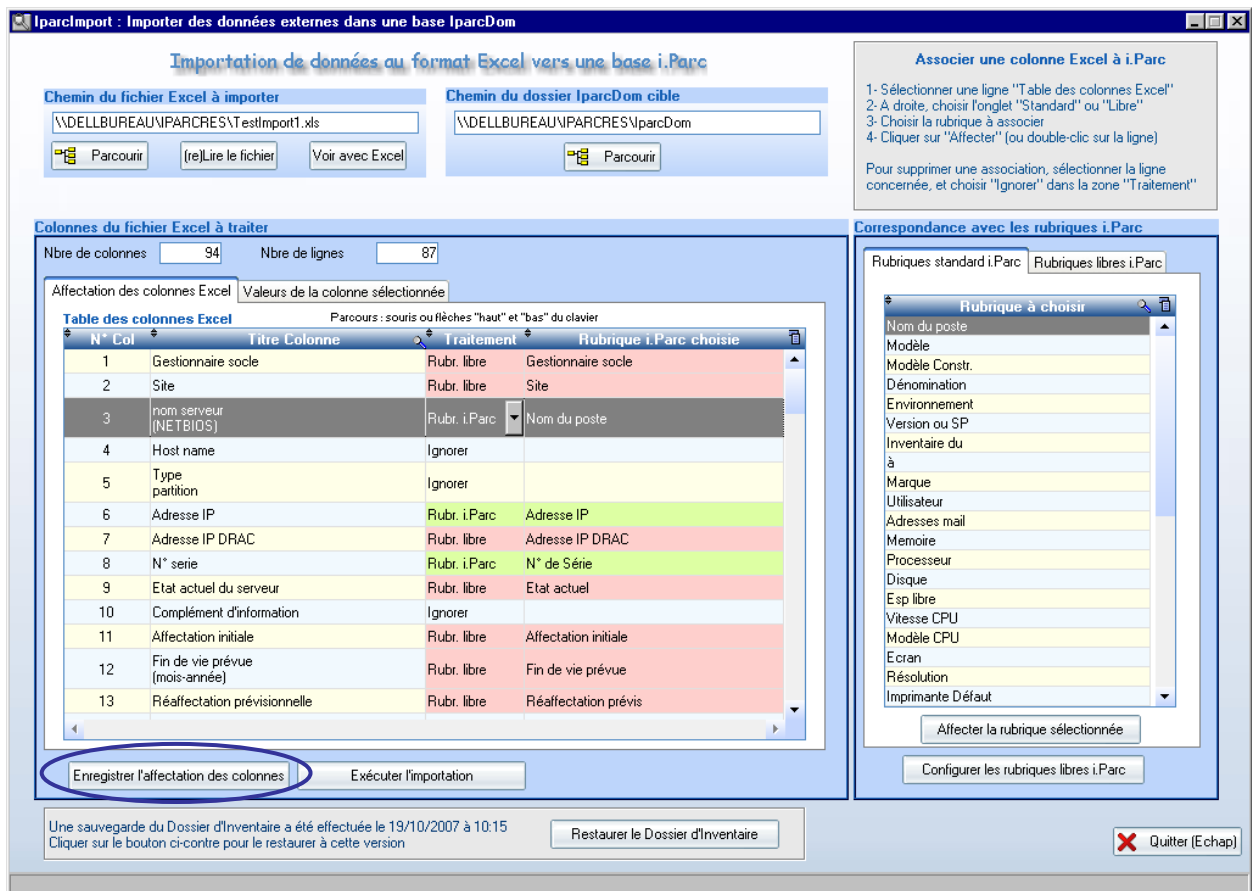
IparcImport : Importer des données externes dans une base IparcDom

Importation de données au format Excel vers une base i.Parc

Chemin du fichier Excel à importer

\\DELLBUREAU\IPARCRES\TestImport1.xls

Parcourir (re)Lire le fichier Voir avec Excel

Chemin du dossier IparcDom cible

\\DELLBUREAU\IPARCRES\IparcDom

Parcourir

Associer une colonne Excel à i.Parc

1- Sélectionner une ligne "Table des colonnes Excel"
2- A droite, choisir l'onglet "Standard" ou "Libre"
3- Choisir la rubrique à associer
4- Cliquer sur "Affecter" (ou double-clic sur la ligne)

Pour supprimer une association, sélectionner la ligne concernée, et choisir "Ignorer" dans la zone "Traitement"

Colonnes du fichier Excel à traiter

Nbre de colonnes 94 Nbre de lignes 87

Affectation des colonnes Excel | Valeurs de la colonne sélectionnée

Table des colonnes Excel

Parcours : souris ou flèches "haut" et "bas" du clavier

| N° Col | Titre Colonne | Traitement | Rubrique i.Parc choisie |
|---|---|---|---|
| 1 | Gestionnaire socle | Rubr. libre | Gestionnaire socle |
| 2 | Site | Rubr. libre | Site |
| 3 | nom serveur (NETBIOS) | Rubr. i.Parc | Nom du poste |
| 4 | Host name | Ignorer | |
| 5 | Type partition | Ignorer | |
| 6 | Adresse IP | Rubr. i.Parc | Adresse IP |
| 7 | Adresse IP DRAC | Rubr. libre | Adresse IP DRAC |
| 8 | N° serie | Rubr. i.Parc | N° de Série |
| 9 | Etat actuel du serveur | Rubr. libre | Etat actuel |
| 10 | Complément d'information | Ignorer | |
| 11 | Affectation initiale | Rubr. libre | Affectation initiale |
| 12 | Fin de vie prévue (mois-année) | Rubr. libre | Fin de vie prévue |
| 13 | Réaffectation prévisionnelle | Rubr. libre | Réaffectation prévis |

Enregistrer l'affectation des colonnes Exécuter l'importation

Correspondance avec les rubriques i.Parc

Rubriques standard i.Parc | Rubriques libres i.Parc

Rubrique à choisir
Nom du poste
Modèle
Modèle Constr.
Dénomination
Environnement
Version ou SP
Inventaire du
à
Marque
Utilisateur
Adresses mail
Memoire
Processeur
Disque
Esp libre
Vitesse CPU
Modèle CPU
Ecran
Résolution
Imprimante Défaut

Affecter la rubrique sélectionnée

Configurer les rubriques libres i.Parc

Une sauvegarde du Dossier d'Inventaire a été effectuée le 19/10/2007 à 10:15
Cliquer sur le bouton ci-contre pour le restaurer à cette version

Restaurer le Dossier d'Inventaire

Quitter (Echap)